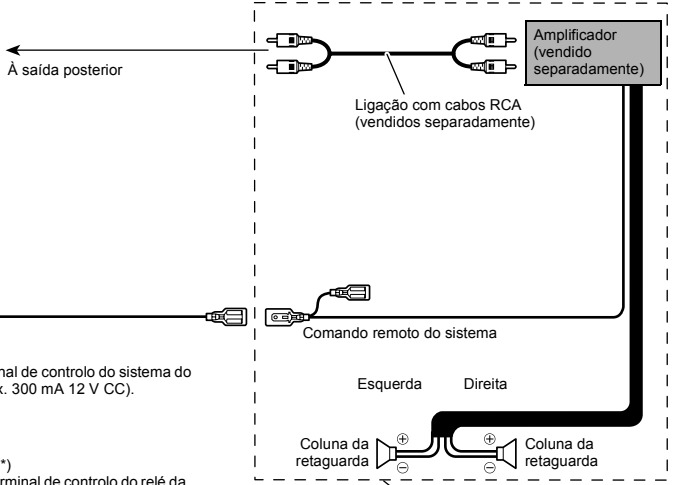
À saída posterior

Amplificador (vendido separadamente)

Ligação com cabos RCA (vendidos separadamente)

Comando remoto do sistema

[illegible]nal de controlo do sistema do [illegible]x. 300 mA 12 V CC).

Esquerda

Direita

Coluna da retaguarda

Coluna da retaguarda

$\oplus$

$\ominus$

$\oplus$

$\ominus$

*)

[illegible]rminal de controlo do relé da